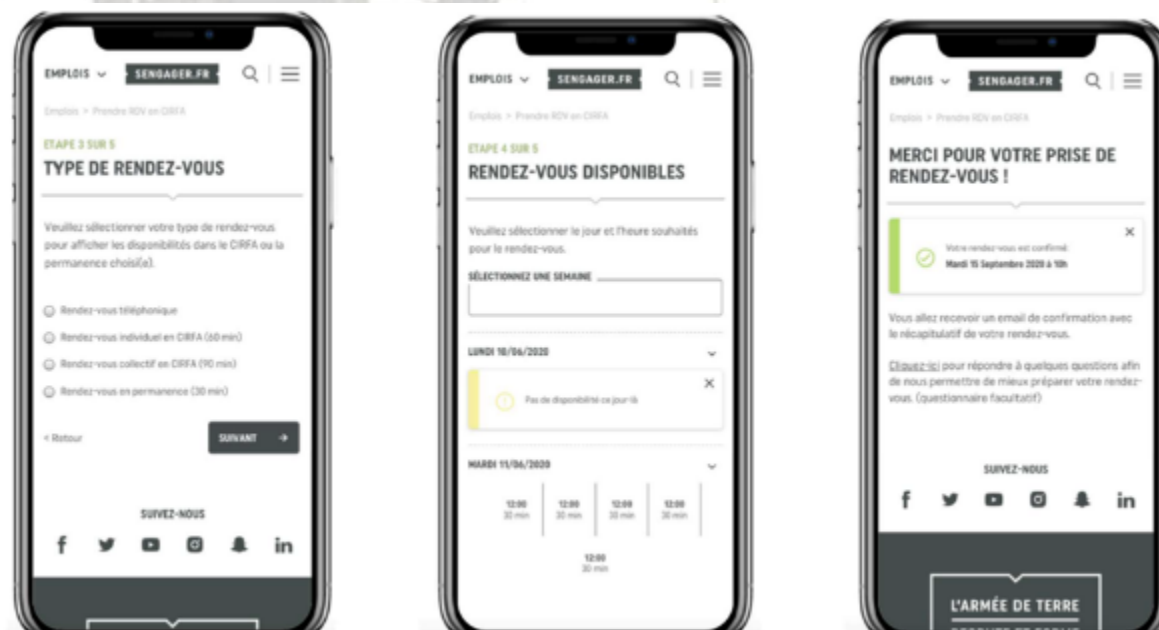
EMPLOIS SENGAGER.FR

Emplois > Prendre RDV en CIRFA

ETAPE 3 SUR 5

TYPE DE RENDEZ-VOUS

Veuillez sélectionner votre type de rendez-vous pour afficher les disponibilités dans le CIRFA ou la permanence choisi(e).

Rendez-vous téléphonique

Rendez-vous individuel en CIRFA (60 min)

Rendez-vous collectif en CIRFA (90 min)

Rendez-vous en permanence (30 min)

< Retour

SUIVANT →

SUIVEZ-NOUS

f in

EMPLOIS SENGAGER.FR

Emplois > Prendre RDV en CIRFA

ETAPE 4 SUR 5

RENDEZ-VOUS DISPONIBLES

Veuillez sélectionner le jour et l'heure souhaités pour le rendez-vous.

SÉLECTIONNEZ UNE SEMAINE

LUNDI 10/06/2020

Pas de disponibilité ce jour-là

MARDI 11/06/2020

12:00 30 min

12:00 30 min

12:00 30 min

12:00 30 min

12:00 30 min

EMPLOIS SENGAGER.FR

Emplois > Prendre RDV en CIRFA

MERCI POUR VOTRE PRISE DE RENDEZ-VOUS !

Votre rendez-vous est confirmé
Mardi 15 Septembre 2020 à 10h

Vous allez recevoir un email de confirmation avec le récapitulatif de votre rendez-vous.

Cliquez-ici pour répondre à quelques questions afin de nous permettre de mieux préparer votre rendez-vous. (questionnaire facultatif)

SUIVEZ-NOUS

f in

L'ARMÉE DE TERRE

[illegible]